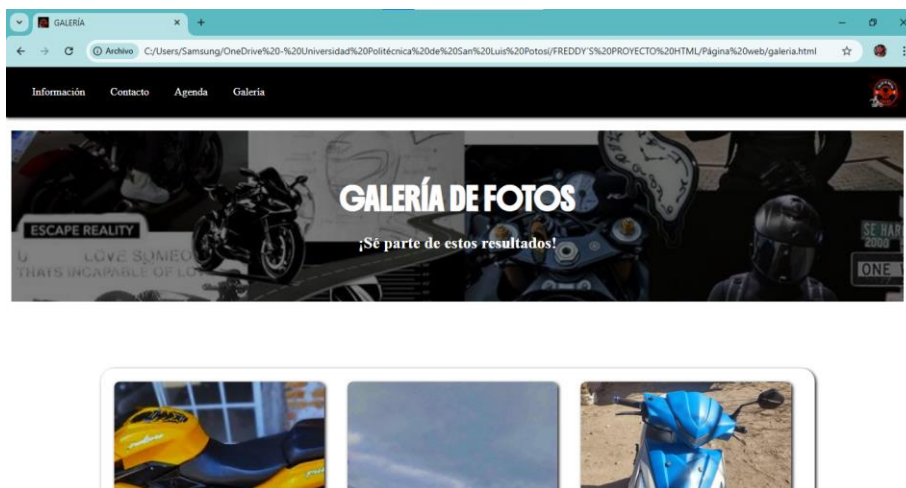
GALERÍA

Archivo C:/Users/Samsung/OneDrive%20-%20Universidad%20Politécnica%20de%20San%20Luis%20Potosí/FREDDY`S%20PROYECTO%20HTML/Página%20web/galeria.html

Información Contacto Agenda Galeria

ESCAPE REALITY

LOVE SOMEO

THATS INCAPABLE OF LO

SE HAR

2000

ONE

GALERÍA DE FOTOS

¡Sé parte de estos resultados!